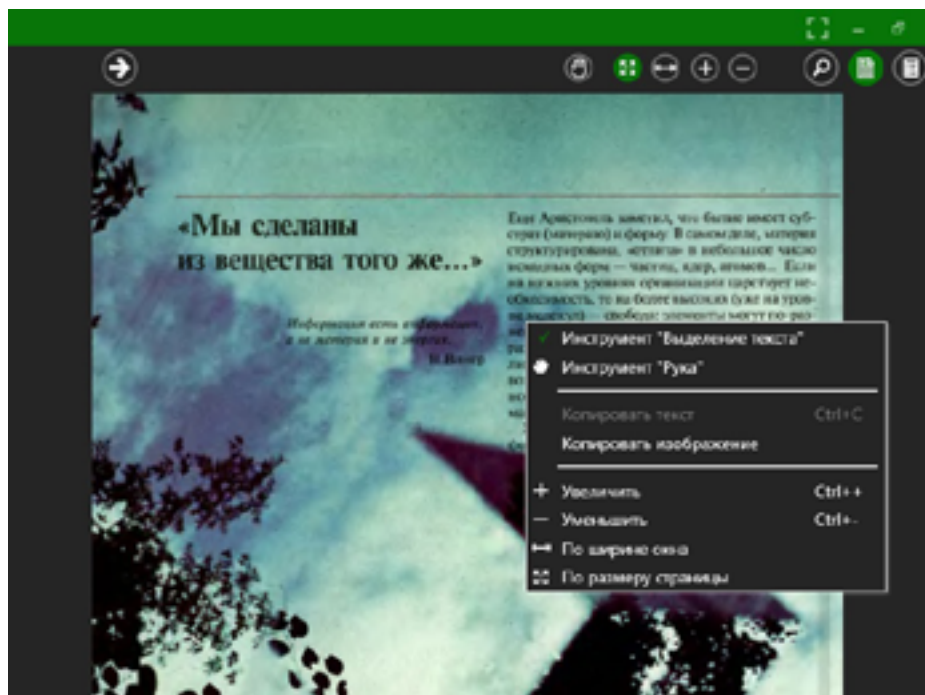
«Мы сделаны из вещества того же...»

Информация есть информация, а не материя и не энергия.
Н. Винер

Еще Аристотель заметил, что бытие имеет субстрат (материю) и форму. В самом деле, материя структурирована, «втиснута» в небольшое число возможных форм — частиц, ядер, атомов... Если на низших уровнях организации царствует необходимость, то на более высоких (уже на уровне молекул) — свобода: элементы могут по-ра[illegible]

Инструмент "Выделение текста"
Инструмент "Рука"
Копировать текст Ctrl+C
Копировать изображение
Увеличить Ctrl++
Уменьшить Ctrl+-
По ширине окна
По размеру страницы